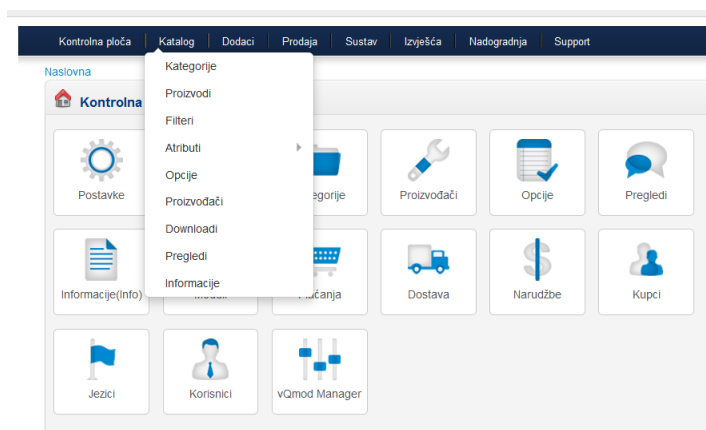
Kontrolna ploča | Katalog | Dodaci | Prodaja | Sustav | Izvješća | Nadogradnja | Support

Nasiovna

Kontrolna

Kategorije
Proizvodi
Filteri
Atributi
Opcije
Proizvođači
Downloadi
Pregledi
Informacije

Postavke
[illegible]egorije
Proizvođači
Opcije
Pregledi

Informacije(Info)
Moduli
Plaćanja
Dostava
Narudžbe
Kupci

Jezici
Korisnici
vQmod Manager